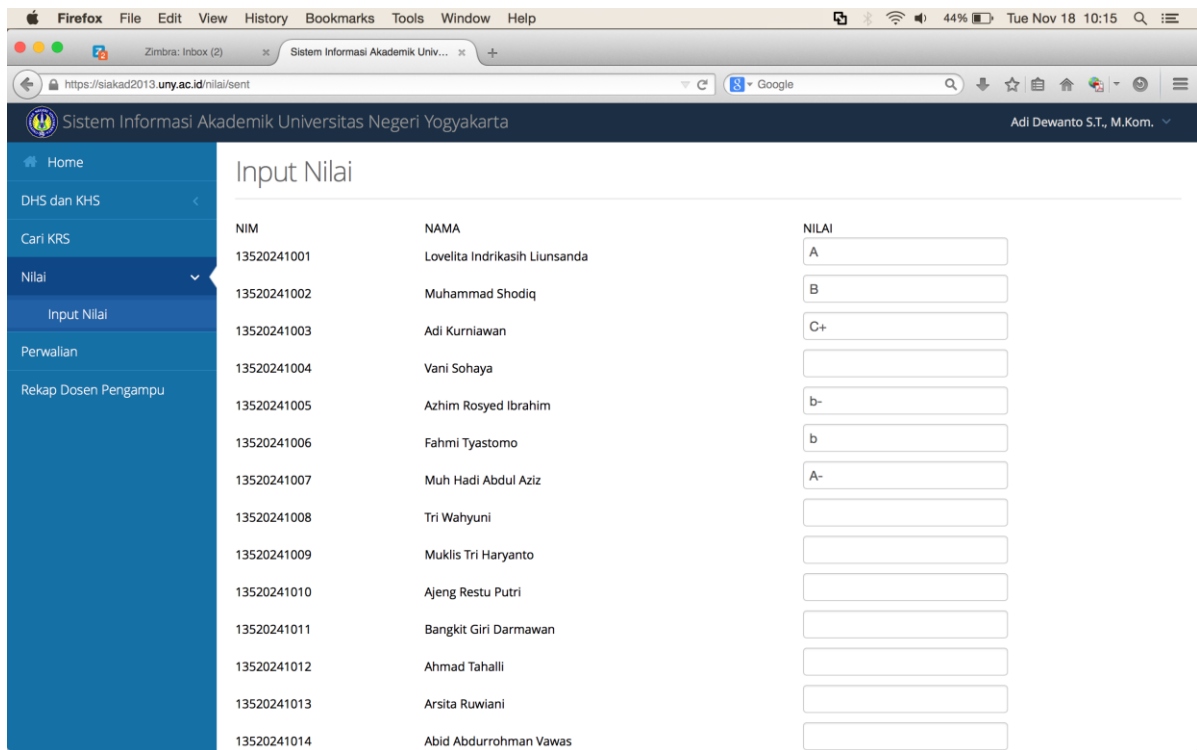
Firefox File Edit View History Bookmarks Tools Window Help

44% Tue Nov 18 10:15

Zimbra: Inbox (2)

Sistem Informasi Akademik Univ...

https://siakad2013.uny.ac.id/nilai/sent

Google

Sistem Informasi Akademik Universitas Negeri Yogyakarta

Adi Dewanto S.T., M.Kom.

Home

DHS dan KHS

Cari KRS

Nilai

Input Nilai

Perwalian

Rekap Dosen Pengampu

Input Nilai

| NIM | NAMA | NILAI |
|---|---|---|
| 13520241001 | Lovelita Indrikasih Liunsanda | A |
| 13520241002 | Muhammad Shodiq | B |
| 13520241003 | Adi Kurniawan | C+ |
| 13520241004 | Vani Sohaya | |
| 13520241005 | Azhim Rosyed Ibrahim | b- |
| 13520241006 | Fahmi Tyastomo | b |
| 13520241007 | Muh Hadi Abdul Aziz | A- |
| 13520241008 | Tri Wahyuni | |
| 13520241009 | Muklis Tri Haryanto | |
| 13520241010 | Ajeng Restu Putri | |
| 13520241011 | Bangkit Giri Darmawan | |
| 13520241012 | Ahmad Tahalli | |
| 13520241013 | Arsita Ruwiani | |
| 13520241014 | Abid Abdurrohman Vawas | |